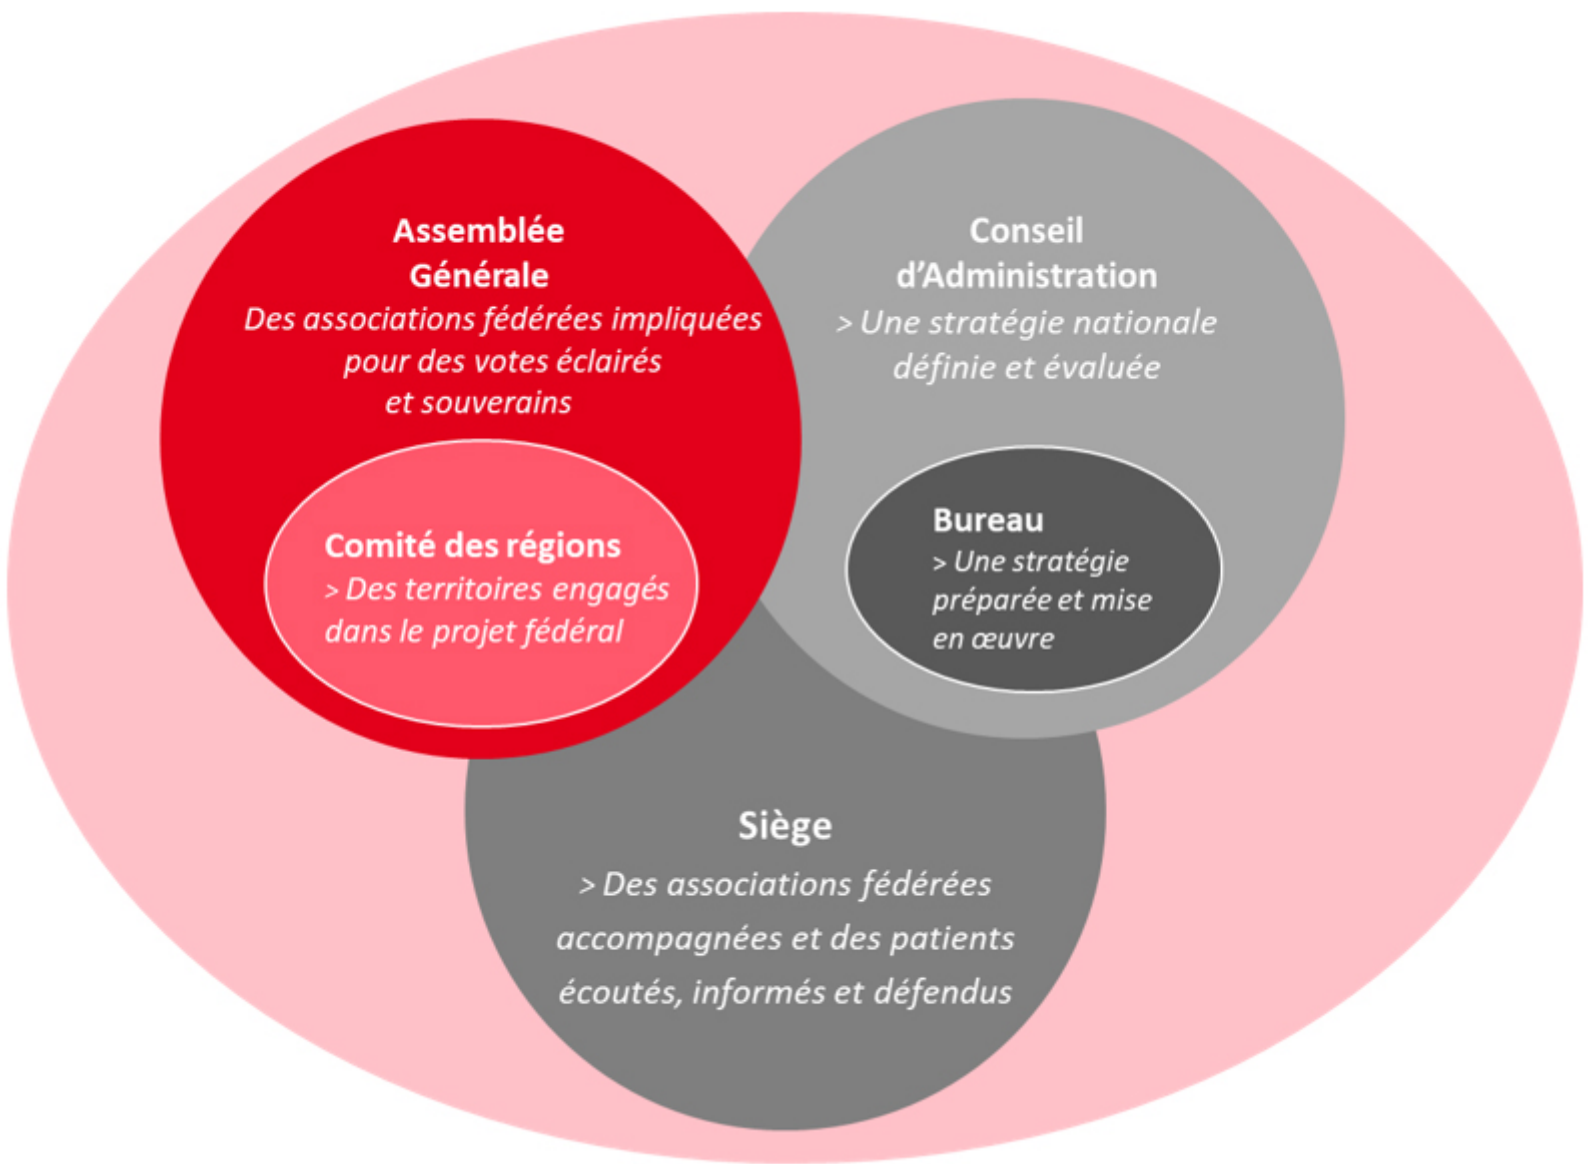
Assemblée Générale
Des associations fédérées impliquées pour des votes éclairés et souverains

Comité des régions
> Des territoires engagés dans le projet fédéral

Conseil d'Administration
> Une stratégie nationale définie et évaluée

Bureau
> Une stratégie préparée et mise en œuvre

Siège
> Des associations fédérées accompagnées et des patients écoutés, informés et défendus